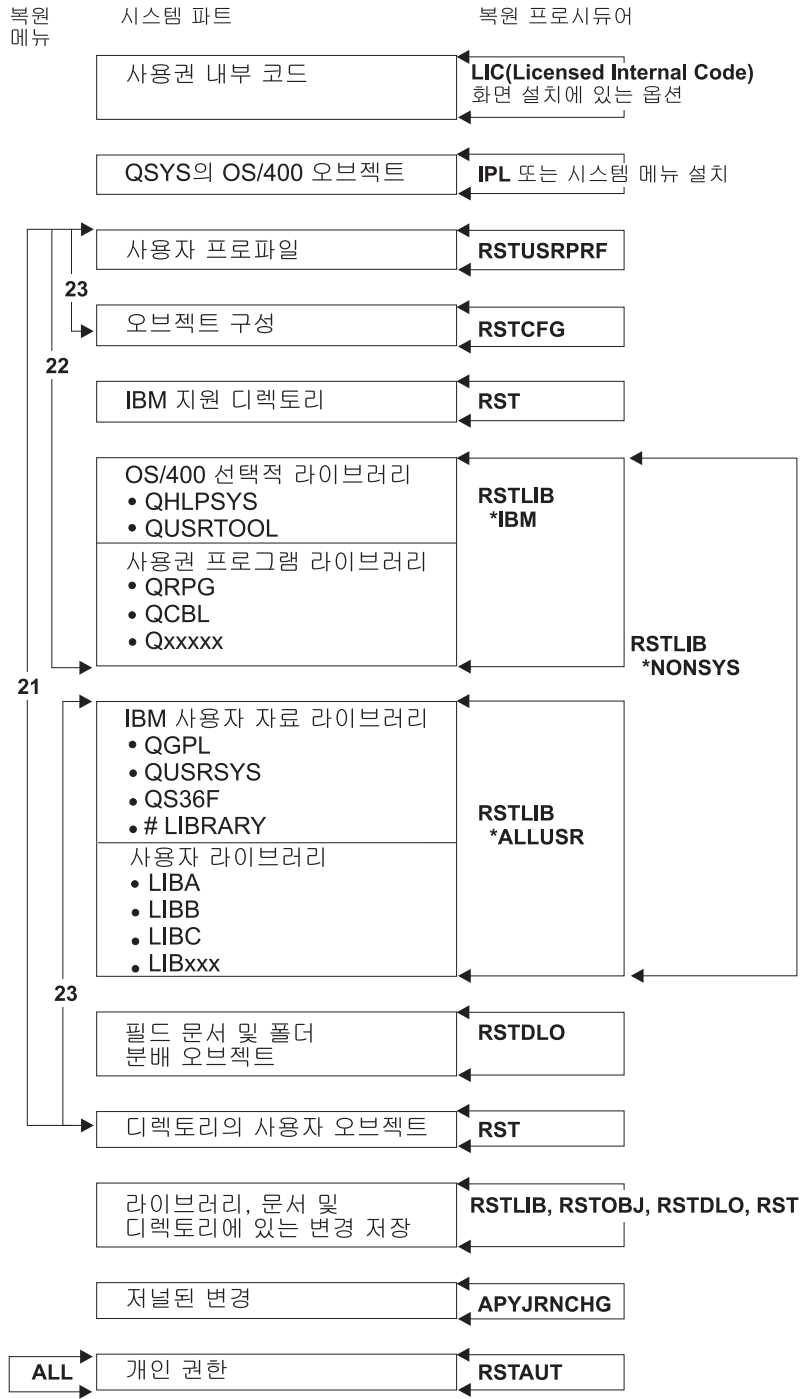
복원 메뉴

시스템 파트

복원 프로시듀어

사용권 내부 코드

LIC(Licensed Internal Code) 화면 설치에 있는 옵션

QSYS의 OS/400 오브젝트

IPL 또는 시스템 메뉴 설치

사용자 프로파일

RSTUSRPRF

23

오브젝트 구성

RSTCFG

22

IBM 지원 디렉토리

RST

OS/400 선택적 라이브러리
• QHLPSYS
• QUSRTOOL

RSTLIB *IBM

사용권 프로그램 라이브러리
• QRPG
• QCBL
• Qxxxxx

RSTLIB *NONSYS

21

IBM 사용자 자료 라이브러리
• QGPL
• QUSRSYS
• QS36F
• # LIBRARY

RSTLIB *ALLUSR

사용자 라이브러리
• LIBA
• LIBB
• LIBC
• LIBxxx

23

필드 문서 및 폴더 분배 오브젝트

RSTDLO

디렉토리의 사용자 오브젝트

RST

라이브러리, 문서 및 디렉토리에 있는 변경 저장

RSTLIB, RSTOBJ, RSTDLO, RST

저널된 변경

APYJRNCHG

ALL

개인 권한

RSTAUT